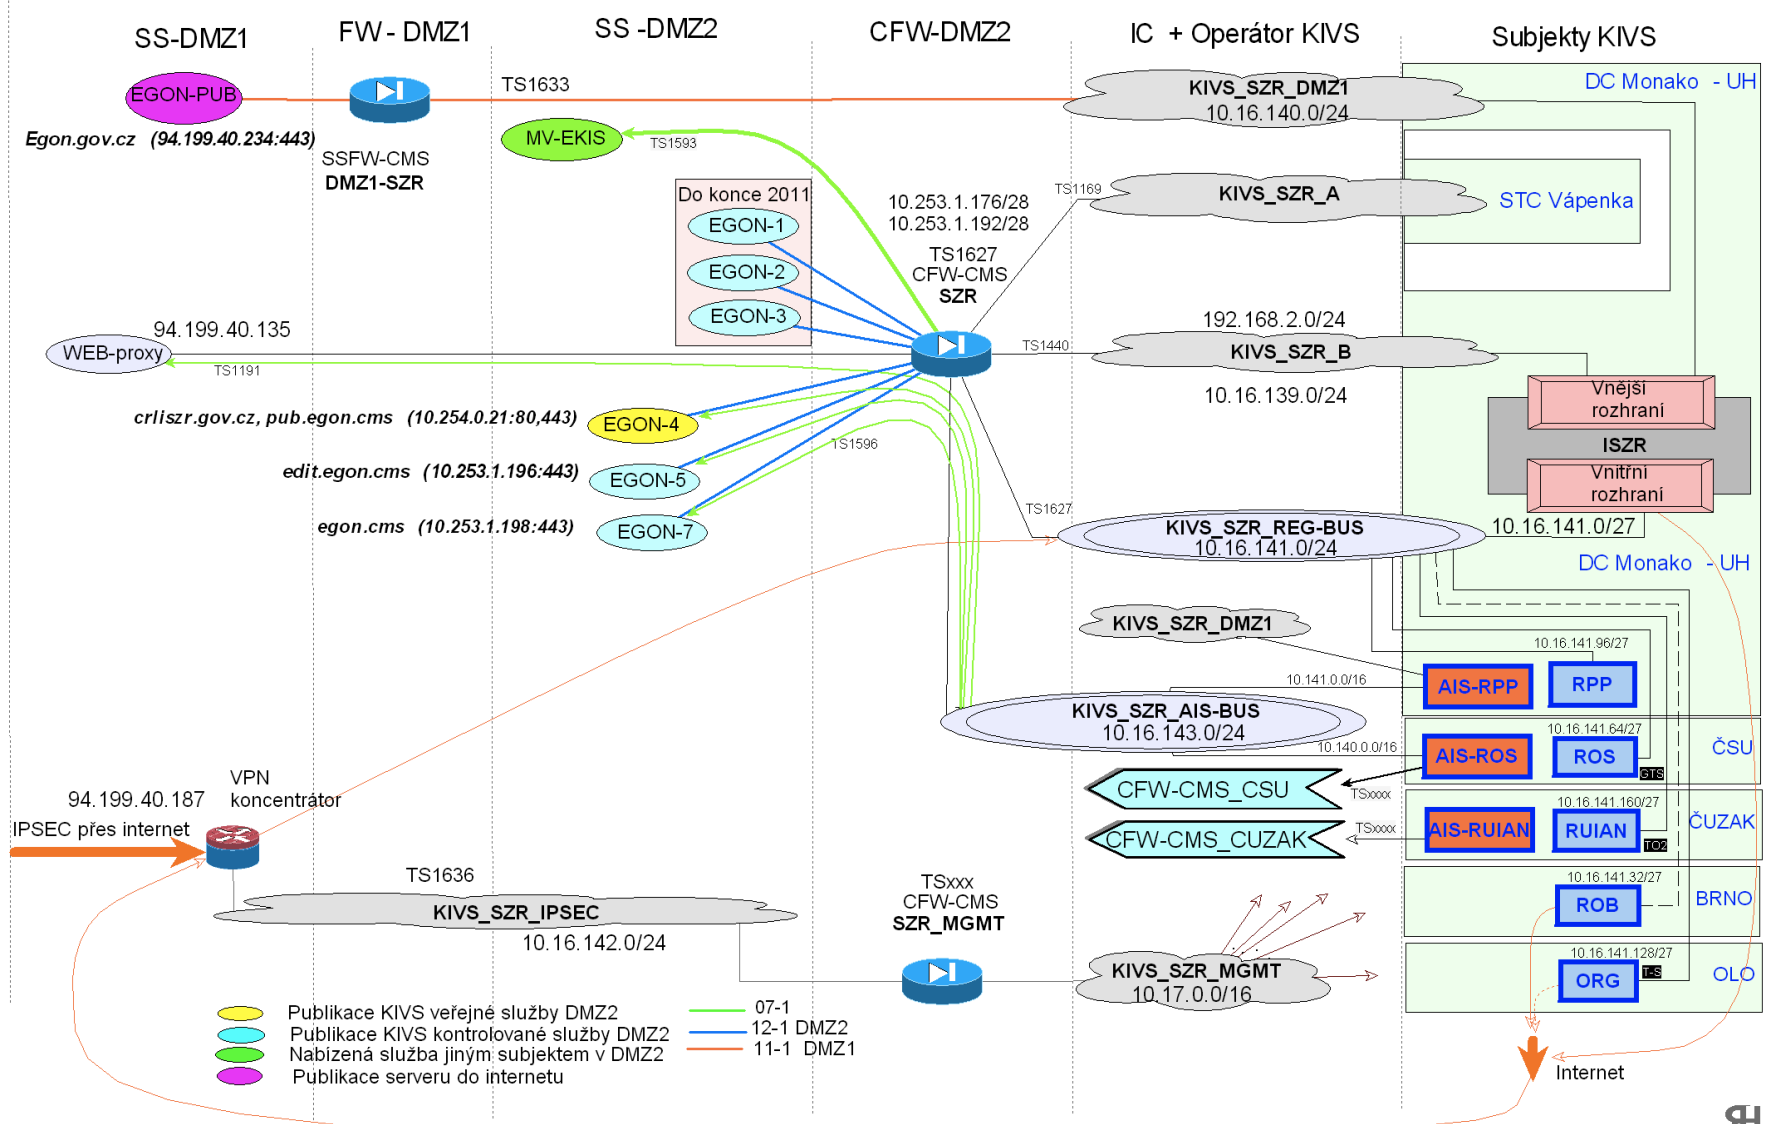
SS-DMZ1
FW - DMZ1
SS -DMZ2
CFW-DMZ2
IC + Operátor KIVS
Subjekty KIVS

EGON-PUB
Egon.gov.cz (94.199.40.234:443)
SSFW-CMS
DMZ1-SZR
TS1633
MV-EKIS
TS1593
KIVS_SZR_DMZ1
10.16.140.0/24
DC Monako - UH
Do konce 2011
EGON-1
EGON-2
EGON-3
10.253.1.176/28
10.253.1.192/28
TS1627
CFW-CMS
SZR
TS1169
KIVS_SZR_A
STC Vápenka
94.199.40.135
WEB-proxy
TS1191
TS1440
192.168.2.0/24
KIVS_SZR_B
10.16.139.0/24
Vnější rozhraní
ISZR
Vnitřní rozhraní
crliszr.gov.cz, pub.egon.cms (10.254.0.21:80,443)
EGON-4
edit.egon.cms (10.253.1.196:443)
EGON-5
TS1596
egon.cms (10.253.1.198:443)
EGON-7
TS1627
KIVS_SZR_REG-BUS
10.16.141.0/24
10.16.141.0/27
DC Monako - UH
KIVS_SZR_DMZ1
10.16.141.96/27
10.141.0.0/16
AIS-RPP
RPP
KIVS_SZR_AIS-BUS
10.16.143.0/24
10.16.141.64/27
10.140.0.0/16
AIS-ROS
ROS
ČSU
GTS
CFW-CMS_CSU
TSxxxx
10.16.141.160/27
AIS-RUIAN
RUIAN
ČUZAK
TO2
CFW-CMS_CUZAK
TSxxxx
VPN koncentrátor
94.199.40.187
IPSEC přes internet
TS1636
KIVS_SZR_IPSEC
10.16.142.0/24
TSxxx
CFW-CMS
SZR_MGMT
10.16.141.32/27
ROB
BRNO
10.16.141.128/27
ORG
OLO
T-S
KIVS_SZR_MGMT
10.17.0.0/16
Internet
Publikace KIVS veřejné služby DMZ2
Publikace KIVS kontrolované služby DMZ2
Nabízená služba jiným subjektem v DMZ2
Publikace serveru do internetu
07-1
12-1 DMZ2
11-1 DMZ1